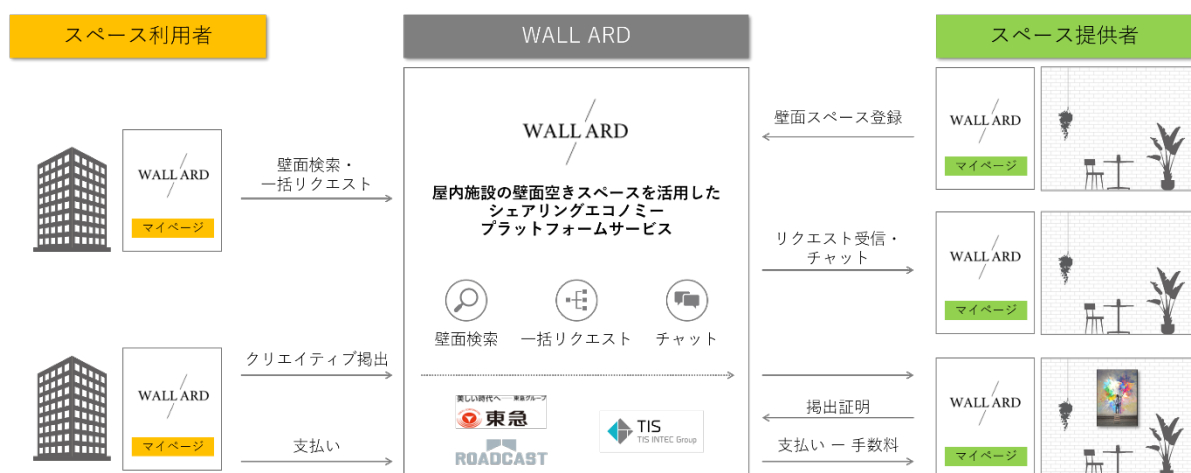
スペース利用者

WALL ARD

スペース提供者

WALL ARD
マイページ

壁面検索・
一括リクエスト

WALL ARD

屋内施設の壁面空きスペースを活用した
シェアリングエコノミー
プラットフォームサービス

壁面検索　一括リクエスト　チャット

壁面スペース登録

WALL ARD
マイページ

リクエスト受信・
チャット

WALL ARD
マイページ

WALL ARD
マイページ

クリエイティブ掲出

支払い

美しい時代へ　東急グループ
東急
ROADCAST

TIS
TIS INTEC Group

掲出証明

支払い ー 手数料

WALL ARD
マイページ